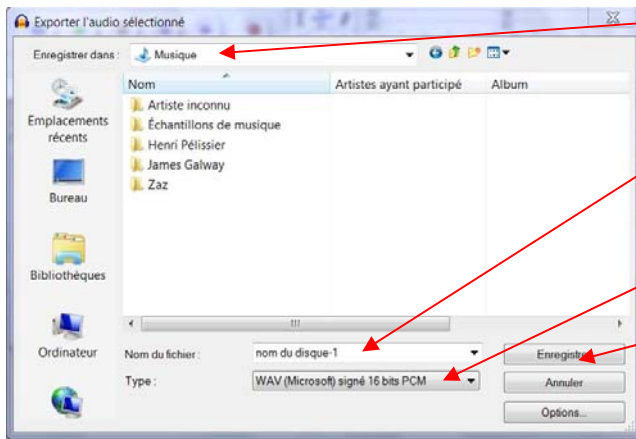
Exporter l'audio sélectionné

Enregistrer dans : Musique

Emplacements récents

Bureau

Bibliothèques

Ordinateur

| Nom | Artistes ayant participé | Album |
|---|---|---|
| Artiste inconnu | | |
| Échantillons de musique | | |
| Henri Pélissier | | |
| James Galway | | |
| Zaz | | |

Nom du fichier : nom du disque-1

Type : WAV (Microsoft) signé 16 bits PCM

Enregistrer

Annuler

Options...